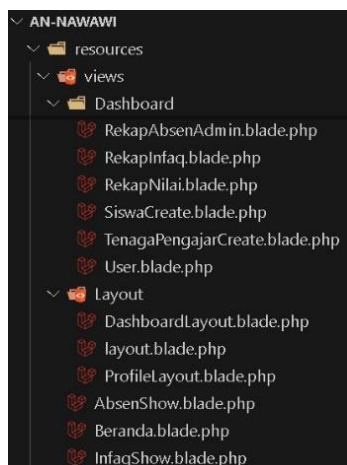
AN-NAWAWI
resources
views
Dashboard
RekapAbsenAdmin.blade.php
RekapInfaq.blade.php
RekapNilai.blade.php
SiswaCreate.blade.php
TenagaPengajarCreate.blade.php
User.blade.php
Layout
DashboardLayout.blade.php
layout.blade.php
ProfileLayout.blade.php
AbsenShow.blade.php
Beranda.blade.php
InfaqShow.blade.php